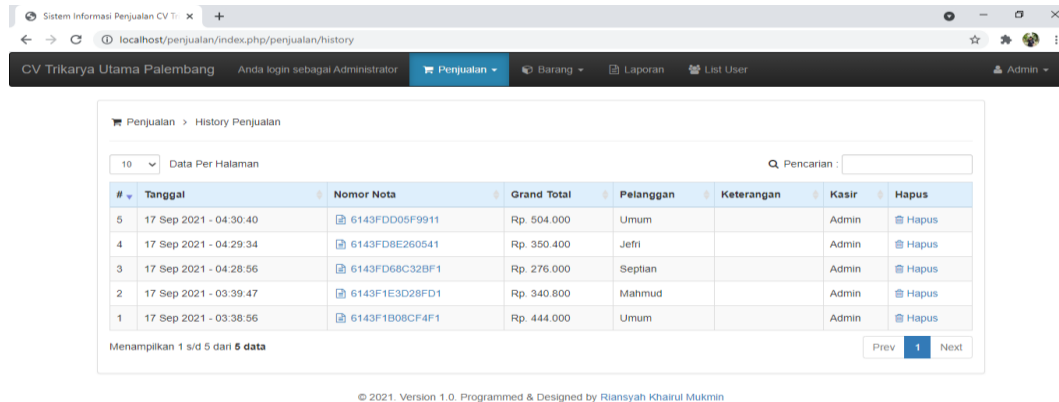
Sistem Informasi Penjualan CV Tr ×

localhost/penjualan/index.php/penjualan/history

CV Trikarya Utama Palembang Anda login sebagai Administrator Penjualan Barang Laporan List User Admin

Penjualan > History Penjualan

10 Data Per Halaman

Pencarian :

| # | Tanggal | Nomor Nota | Grand Total | Pelanggan | Keterangan | Kasir | Hapus |
|---|---|---|---|---|---|---|---|
| 5 | 17 Sep 2021 - 04:30:40 | 6143FDD05F9911 | Rp. 504.000 | Umum | | Admin | Hapus |
| 4 | 17 Sep 2021 - 04:29:34 | 6143FD8E260541 | Rp. 350.400 | Jefri | | Admin | Hapus |
| 3 | 17 Sep 2021 - 04:28:56 | 6143FD68C32BF1 | Rp. 276.000 | Septian | | Admin | Hapus |
| 2 | 17 Sep 2021 - 03:39:47 | 6143F1E3D28FD1 | Rp. 340.800 | Mahmud | | Admin | Hapus |
| 1 | 17 Sep 2021 - 03:38:56 | 6143F1B08CF4F1 | Rp. 444.000 | Umum | | Admin | Hapus |

Menampilkan 1 s/d 5 dari 5 data

Prev 1 Next

© 2021. Version 1.0. Programmed & Designed by Riansyah Khairul Mukmin